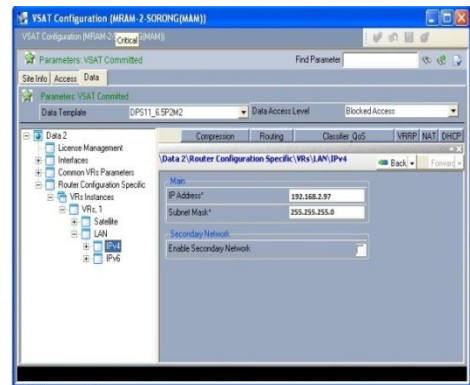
VSAT Configuration (MRAM-2-SORONG(MAM))

VSAT Configuration (MRAM-2-S Critical G(MAM))

Parameters: VSAT Committed

Find Parameter

Site Info | Access | Data

Parameters: VSAT Commited

Data Template DPS11_6.5P2M2

Data Access Level Blocked Access

Data 2
License Management
Interfaces
Common VRs Parameters
Router Configuration Specific
VRs Instances
VRs, 1
Satellite
LAN
IPv4
IPv6

Compression | Routing | Classifier QoS | VRRP | NAT | DHCP

Data 2\Router Configuration Specific\VRs\LAN\IPv4

Back | Forward

Main

IP Address* 192.168.2.97

Subnet Mask* 255.255.255.0

Secondary Network

Enable Secondary Network